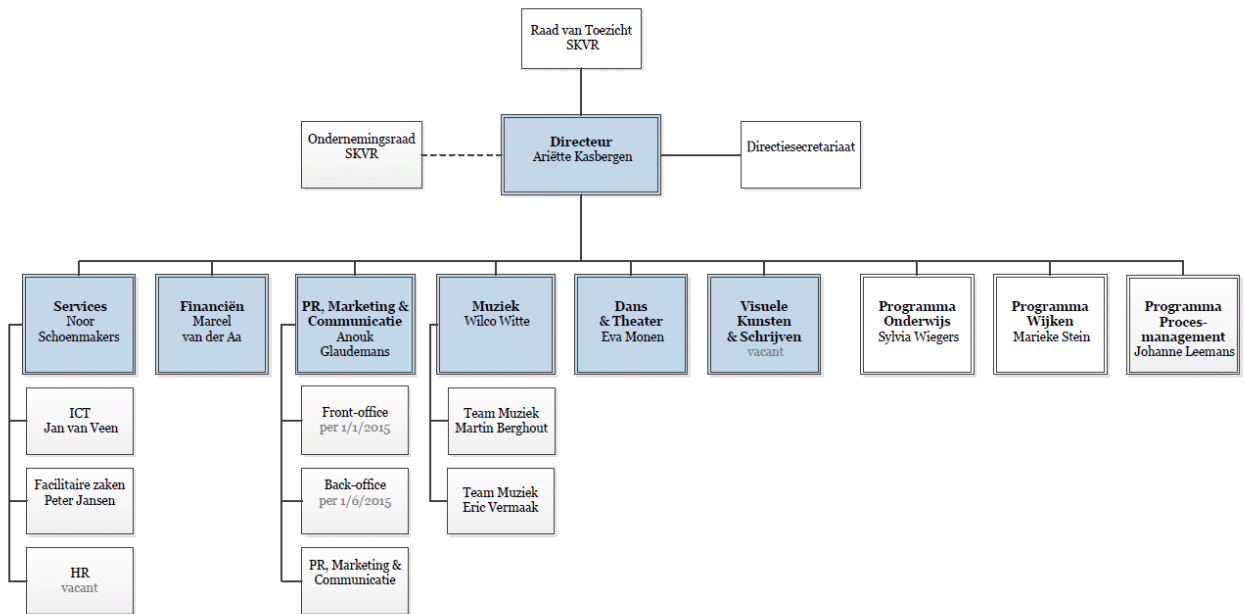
Raad van Toezicht
SKVR

Ondernemingsraad
SKVR

Directeur
Ariëtte Kasbergen

Directiesecretariaat

Services
Noor Schoenmakers

ICT
Jan van Veen

Facilitaire zaken
Peter Jansen

HR
vacant

Financiën
Marcel van der Aa

PR, Marketing & Communicatie
Anouk Glaudemans

Front-office
per 1/1/2015

Back-office
per 1/6/2015

PR, Marketing & Communicatie

Muziek
Wilco Witte

Team Muziek
Martin Berghout

Team Muziek
Eric Vermaak

Dans & Theater
Eva Monen

Visuele Kunsten & Schrijven
vacant

Programma Onderwijs
Sylvia Wiegers

Programma Wijken
Marieke Stein

Programma Proces-management
Johanne Leemans